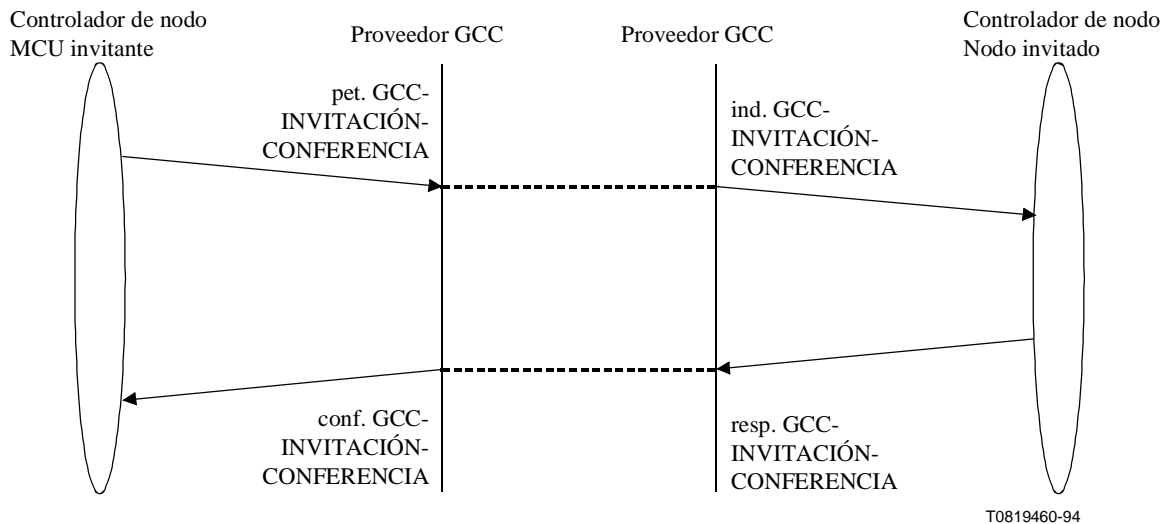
Controlador de nodo
MCU invitante

Proveedor GCC

Proveedor GCC

Controlador de nodo
Nodo invitado

pet. GCC-INVITACIÓN-CONFERENCIA

ind. GCC-INVITACIÓN-CONFERENCIA

conf. GCC-INVITACIÓN-CONFERENCIA

resp. GCC-INVITACIÓN-CONFERENCIA

T0819460-94